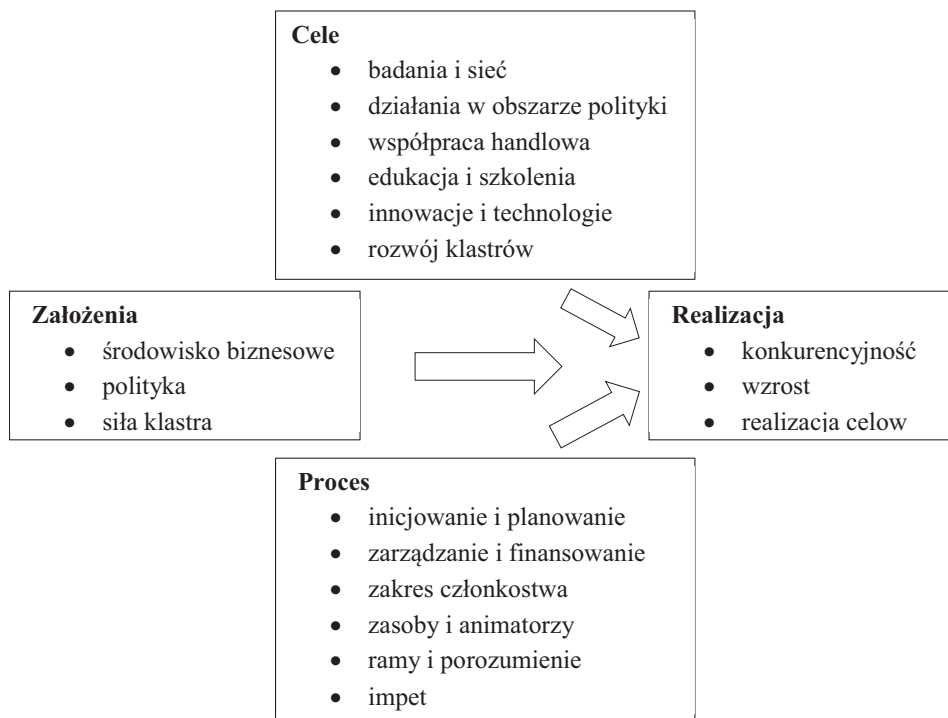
**Cele**
- badania i sieć
- działania w obszarze polityki
- współpraca handlowa
- edukacja i szkolenia
- innowacje i technologie
- rozwój klastrów

**Założenia**
- środowisko biznesowe
- polityka
- siła klastra

**Realizacja**
- konkurencyjność
- wzrost
- realizacja celow

**Proces**
- inicjowanie i planowanie
- zarządzanie i finansowanie
- zakres członkostwa
- zasoby i animatorzy
- ramy i porozumienie
- impet